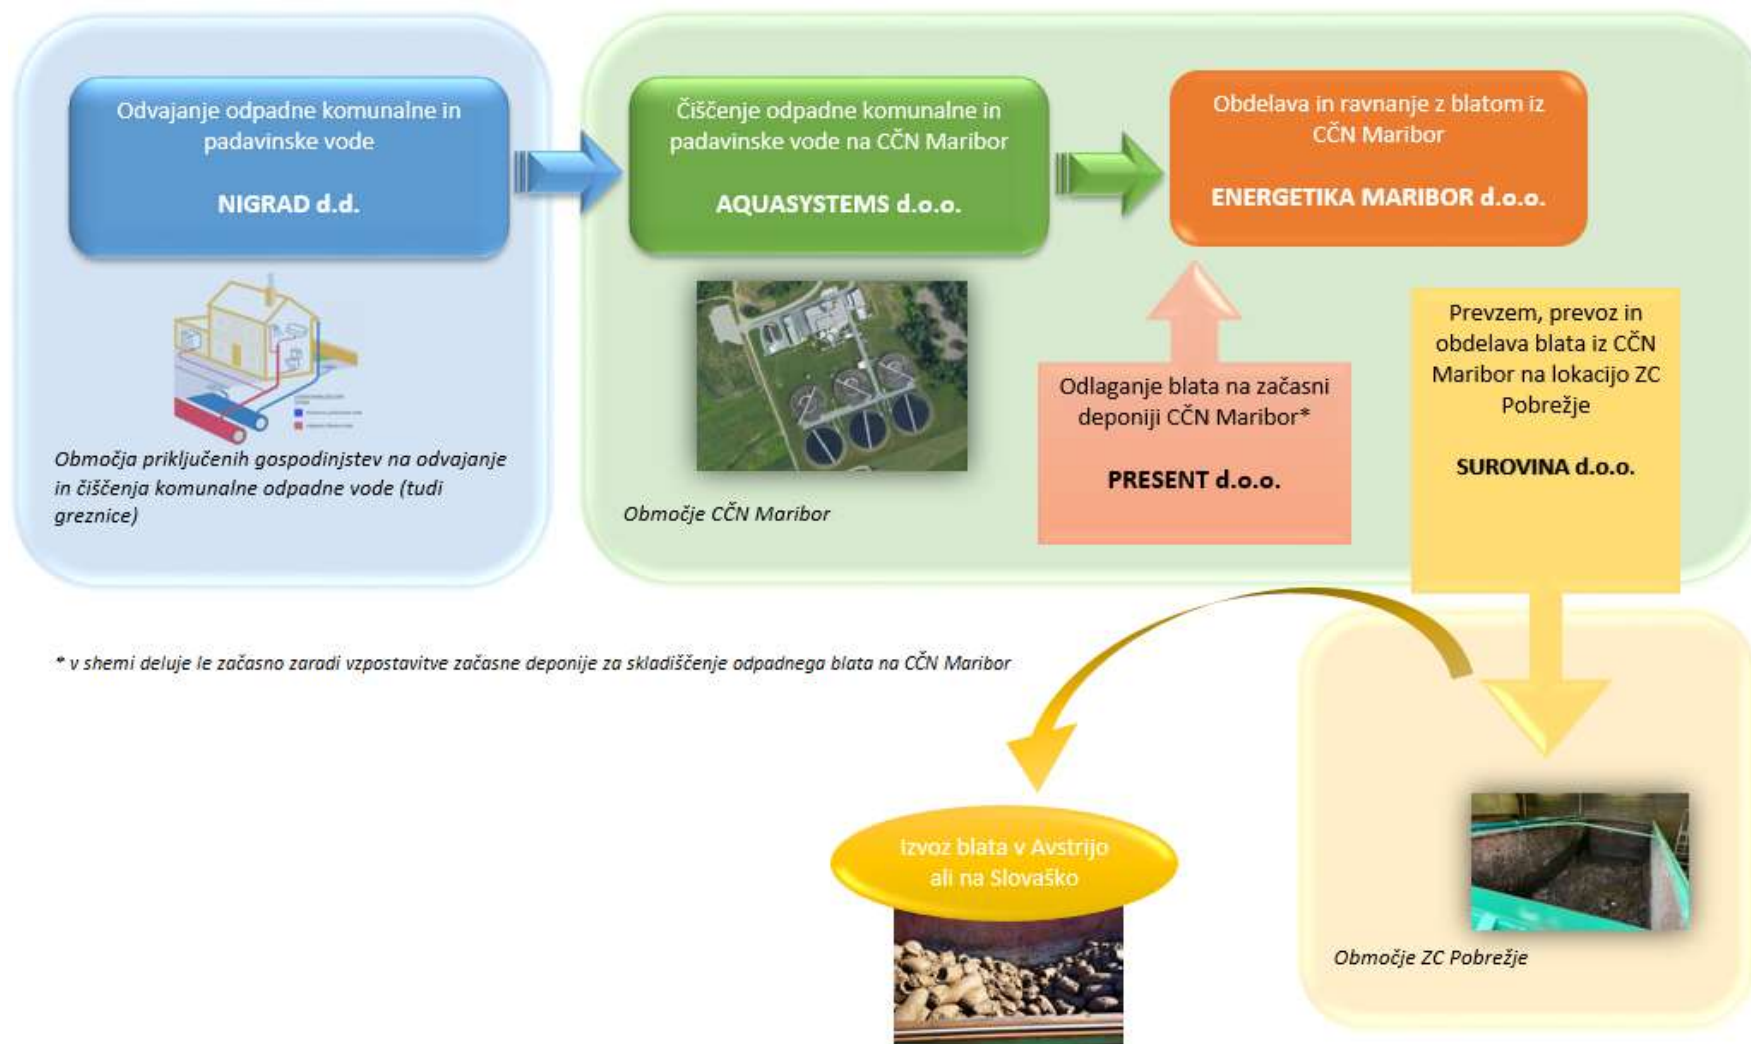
Odvajanje odpadne komunalne in padavinske vode

NIGRAD d.d.

Območja priključenih gospodinjstev na odvajanje in čiščenja komunalne odpadne vode (tudi greznice)

Čiščenje odpadne komunalne in padavinske vode na CČN Maribor

AQUASYSTEMS d.o.o.

Območje CČN Maribor

Obdelava in ravnanje z blatom iz CČN Maribor

ENERGETIKA MARIBOR d.o.o.

Odlaganje blata na začasni deponiji CČN Maribor*

PRESENT d.o.o.

Prevzem, prevoz in obdelava blata iz CČN Maribor na lokacijo ZC Pobrežje

SUROVINA d.o.o.

* v shemi deluje le začasno zaradi vzpostavitve začasne deponije za skladiščenje odpadnega blata na CČN Maribor

Izvoz blata v Avstrijo ali na Slovaško

Območje ZC Pobrežje